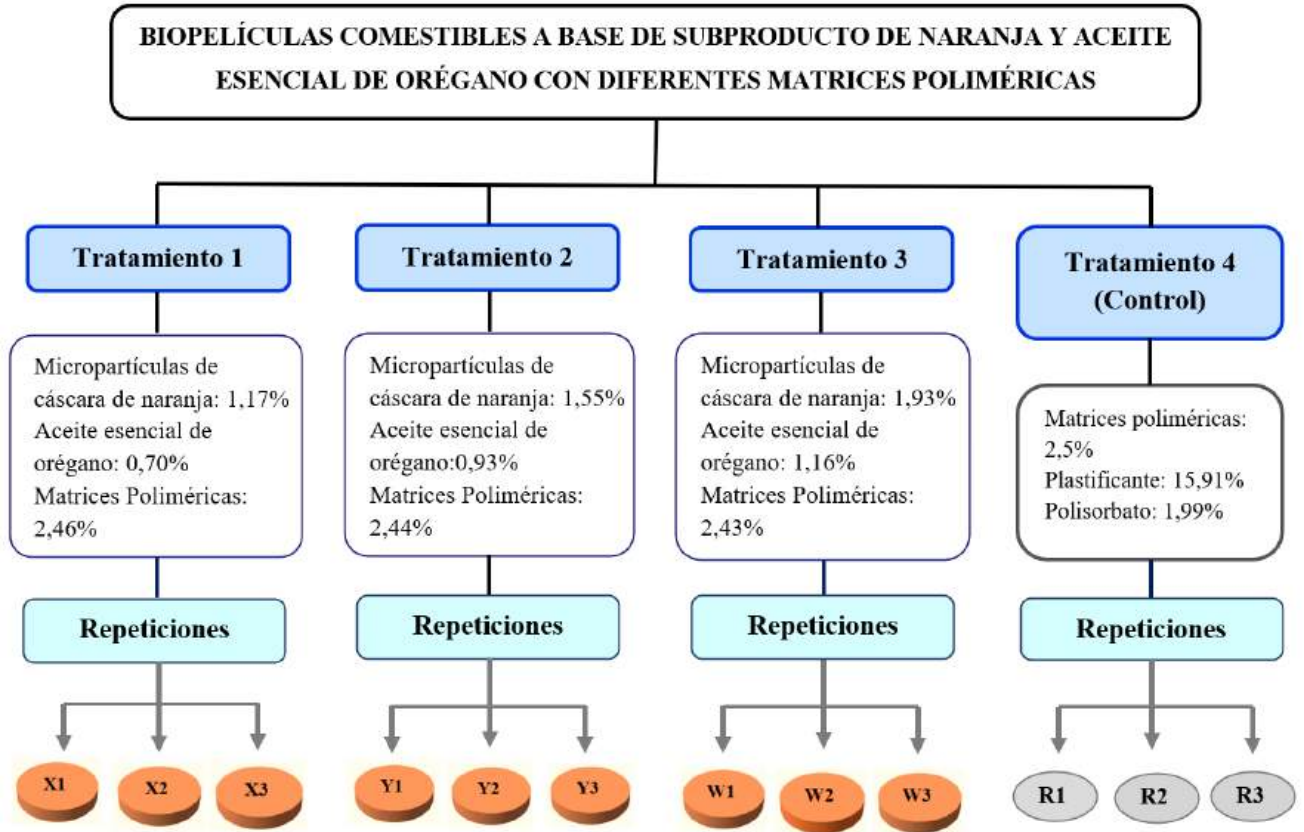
BIOPELÍCULAS COMESTIBLES A BASE DE SUBPRODUCTO DE NARANJA Y ACEITE ESENCIAL DE ORÉGANO CON DIFERENTES MATRICES POLIMÉRICAS

Tratamiento 1

Micropartículas de cáscara de naranja: 1,17%
Aceite esencial de orégano: 0,70%
Matrices Poliméricas: 2,46%

Repeticiones

X1 X2 X3

Tratamiento 2

Micropartículas de cáscara de naranja: 1,55%
Aceite esencial de orégano:0,93%
Matrices Poliméricas: 2,44%

Repeticiones

Y1 Y2 Y3

Tratamiento 3

Micropartículas de cáscara de naranja: 1,93%
Aceite esencial de orégano: 1,16%
Matrices Poliméricas: 2,43%

Repeticiones

W1 W2 W3

Tratamiento 4 (Control)

Matrices poliméricas: 2,5%
Plastificante: 15,91%
Polisorbato: 1,99%

Repeticiones

R1 R2 R3